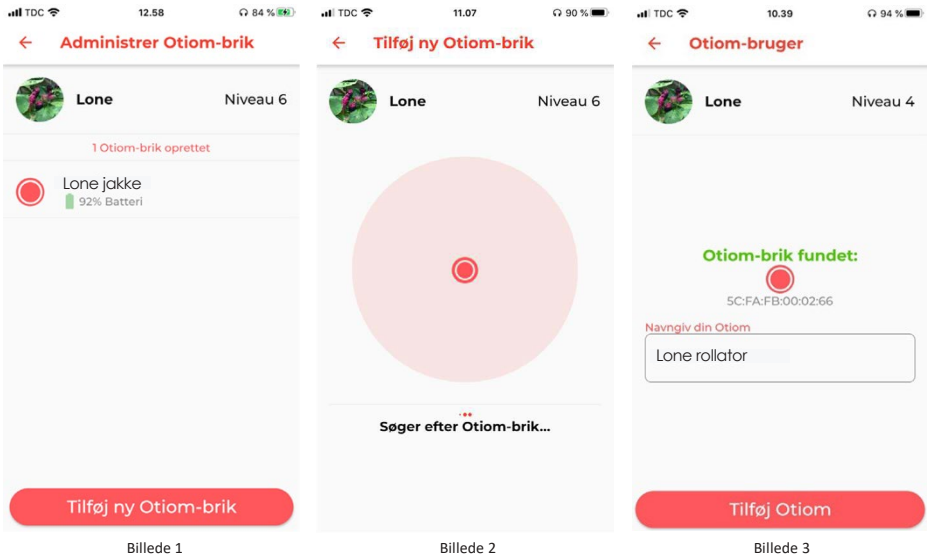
TDC 12.58 84 %

Administrer Otiom-brik

Lone Niveau 6

1 Otiom-brik oprettet

Lone jakke
92% Batteri

Tilføj ny Otiom-brik

Billede 1

TDC 11.07 90 %

Tilføj ny Otiom-brik

Lone Niveau 6

Søger efter Otiom-brik...

Billede 2

TDC 10.39 94 %

Otiom-bruger

Lone Niveau 4

Otiom-brik fundet:

5C:FA:FB:00:02:66

Navngiv din Otiom

Lone rollator

Tilføj Otiom

Billede 3